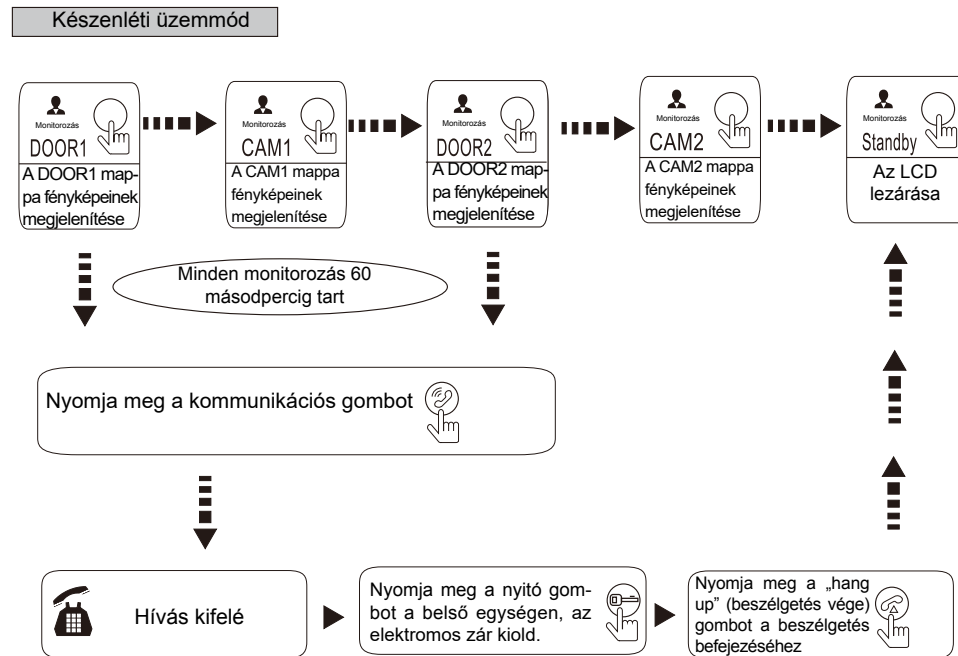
Készenléti üzemmód

Monitorozás
DOOR1
A DOOR1 mappa fényképeinek megjelenítése

Monitorozás
CAM1
A CAM1 mappa fényképeinek megjelenítése

Monitorozás
DOOR2
A DOOR2 mappa fényképeinek megjelenítése

Monitorozás
CAM2
A CAM2 mappa fényképeinek megjelenítése

Monitorozás
Standby
Az LCD lezárása

Minden monitorozás 60 másodpercig tart

Nyomja meg a kommunikációs gombot

Hívás kifelé

Nyomja meg a nyitó gombot a belső egységen, az elektromos zár kiold.

Nyomja meg a „hang up" (beszélgetés vége) gombot a beszélgetés befejezéséhez